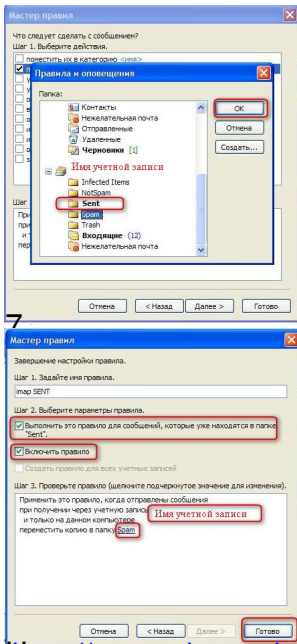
Мастер правил

Что следует сделать с сообщением?
Шаг 1. Выберите действия.
поместить их в категорию <имя>

Правила и оповещения

Папка:
Контакты
Нежелательная почта
Отправленные
Удаленные
Черновики [1]
Имя учетной записи
Infected Items
NotSpam
Sent
Spam
Trash
Входящие (12)
Нежелательная почта

OK
Отмена
Создать...

Шаг
Приме
при
и т
пер

Отмена
< Назад
Далее >
Готово

7

Мастер правил

Завершение настройки правила.

Шаг 1. Задайте имя правила.
imap SENT

Шаг 2. Выберите параметры правила.
Выполнить это правило для сообщений, которые уже находятся в папке "Sent".
Включить правило
Создать правило для всех учетных записей

Шаг 3. Проверьте правило (щелкните подчеркнутое значение для изменения).
Применить это правило, когда отправлены сообщения
при получении через учетную запись
и только на данном компьютере
переместить копию в папку Spam
Имя учетной записи

Отмена
< Назад
Далее >
Готово